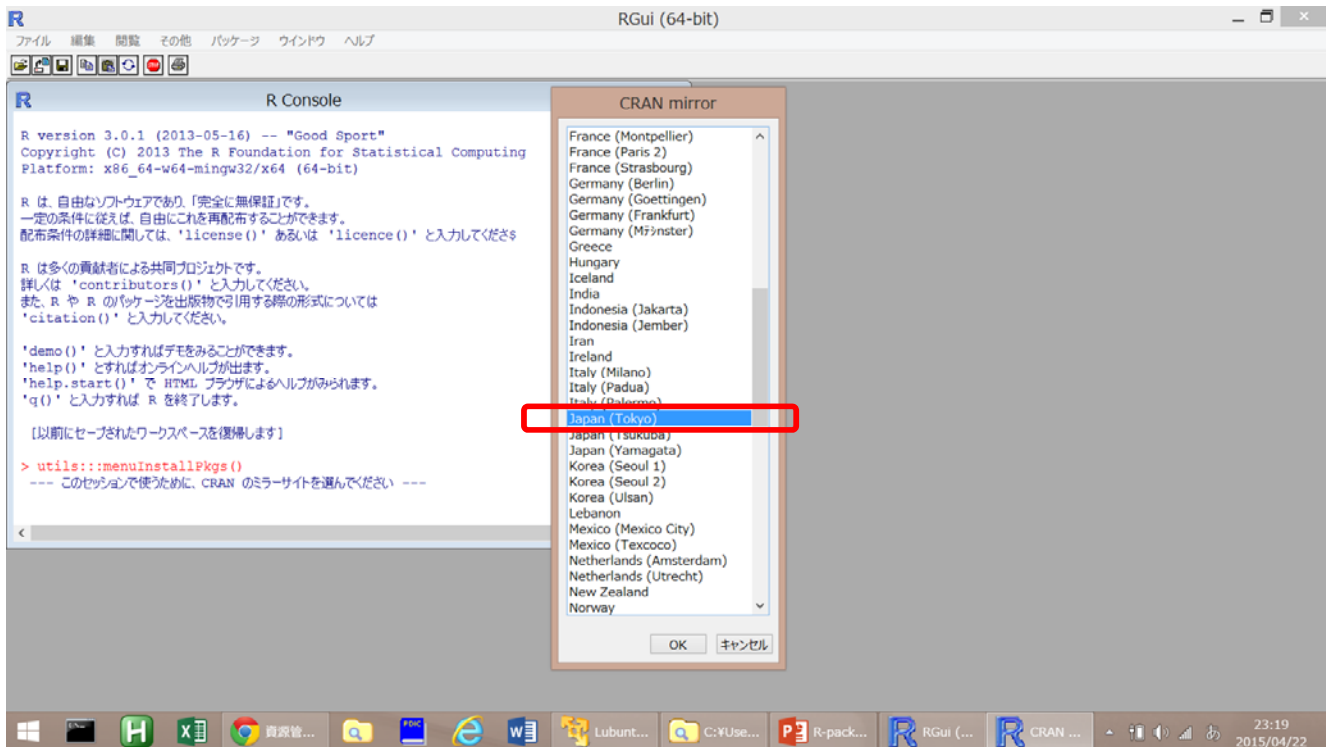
RGui (64-bit)

ファイル 編集 閲覧 その他 パッケージ ウインドウ ヘルプ

R Console

R version 3.0.1 (2013-05-16) -- "Good Sport"
Copyright (C) 2013 The R Foundation for Statistical Computing
Platform: x86_64-w64-mingw32/x64 (64-bit)

R は、自由なソフトウェアであり、「完全に無保証」です。
一定の条件に従えば、自由にこれを再配布することができます。
配布条件の詳細に関しては、'license()' あるいは 'licence()' と入力してくださ$

R は多くの貢献者による共同プロジェクトです。
詳しくは 'contributors()' と入力してください。
また、R や R のパッケージを出版物で引用する際の形式については
'citation()' と入力してください。

'demo()' と入力すればデモをみることができます。
'help()' とすればオンラインヘルプが出ます。
'help.start()' で HTML ブラウザによるヘルプがみられます。
'q()' と入力すれば R を終了します。

[以前にセーブされたワークスペースを復帰します]

> utils:::menuInstallPkgs()
--- このセッションで使うために、CRAN のミラーサイトを選んでください ---

CRAN mirror

France (Montpellier)
France (Paris 2)
France (Strasbourg)
Germany (Berlin)
Germany (Goettingen)
Germany (Frankfurt)
Germany (Mﾃｼnster)
Greece
Hungary
Iceland
India
Indonesia (Jakarta)
Indonesia (Jember)
Iran
Ireland
Italy (Milano)
Italy (Padua)
Italy (Palermo)
Japan (Tokyo)
Japan (Tsukuba)
Japan (Yamagata)
Korea (Seoul 1)
Korea (Seoul 2)
Korea (Ulsan)
Lebanon
Mexico (Mexico City)
Mexico (Texcoco)
Netherlands (Amsterdam)
Netherlands (Utrecht)
New Zealand
Norway

OK キャンセル

資源管... Lubunt... C:¥Use... R-pack... RGui (... CRAN ...
あ 23:19 2015/04/22